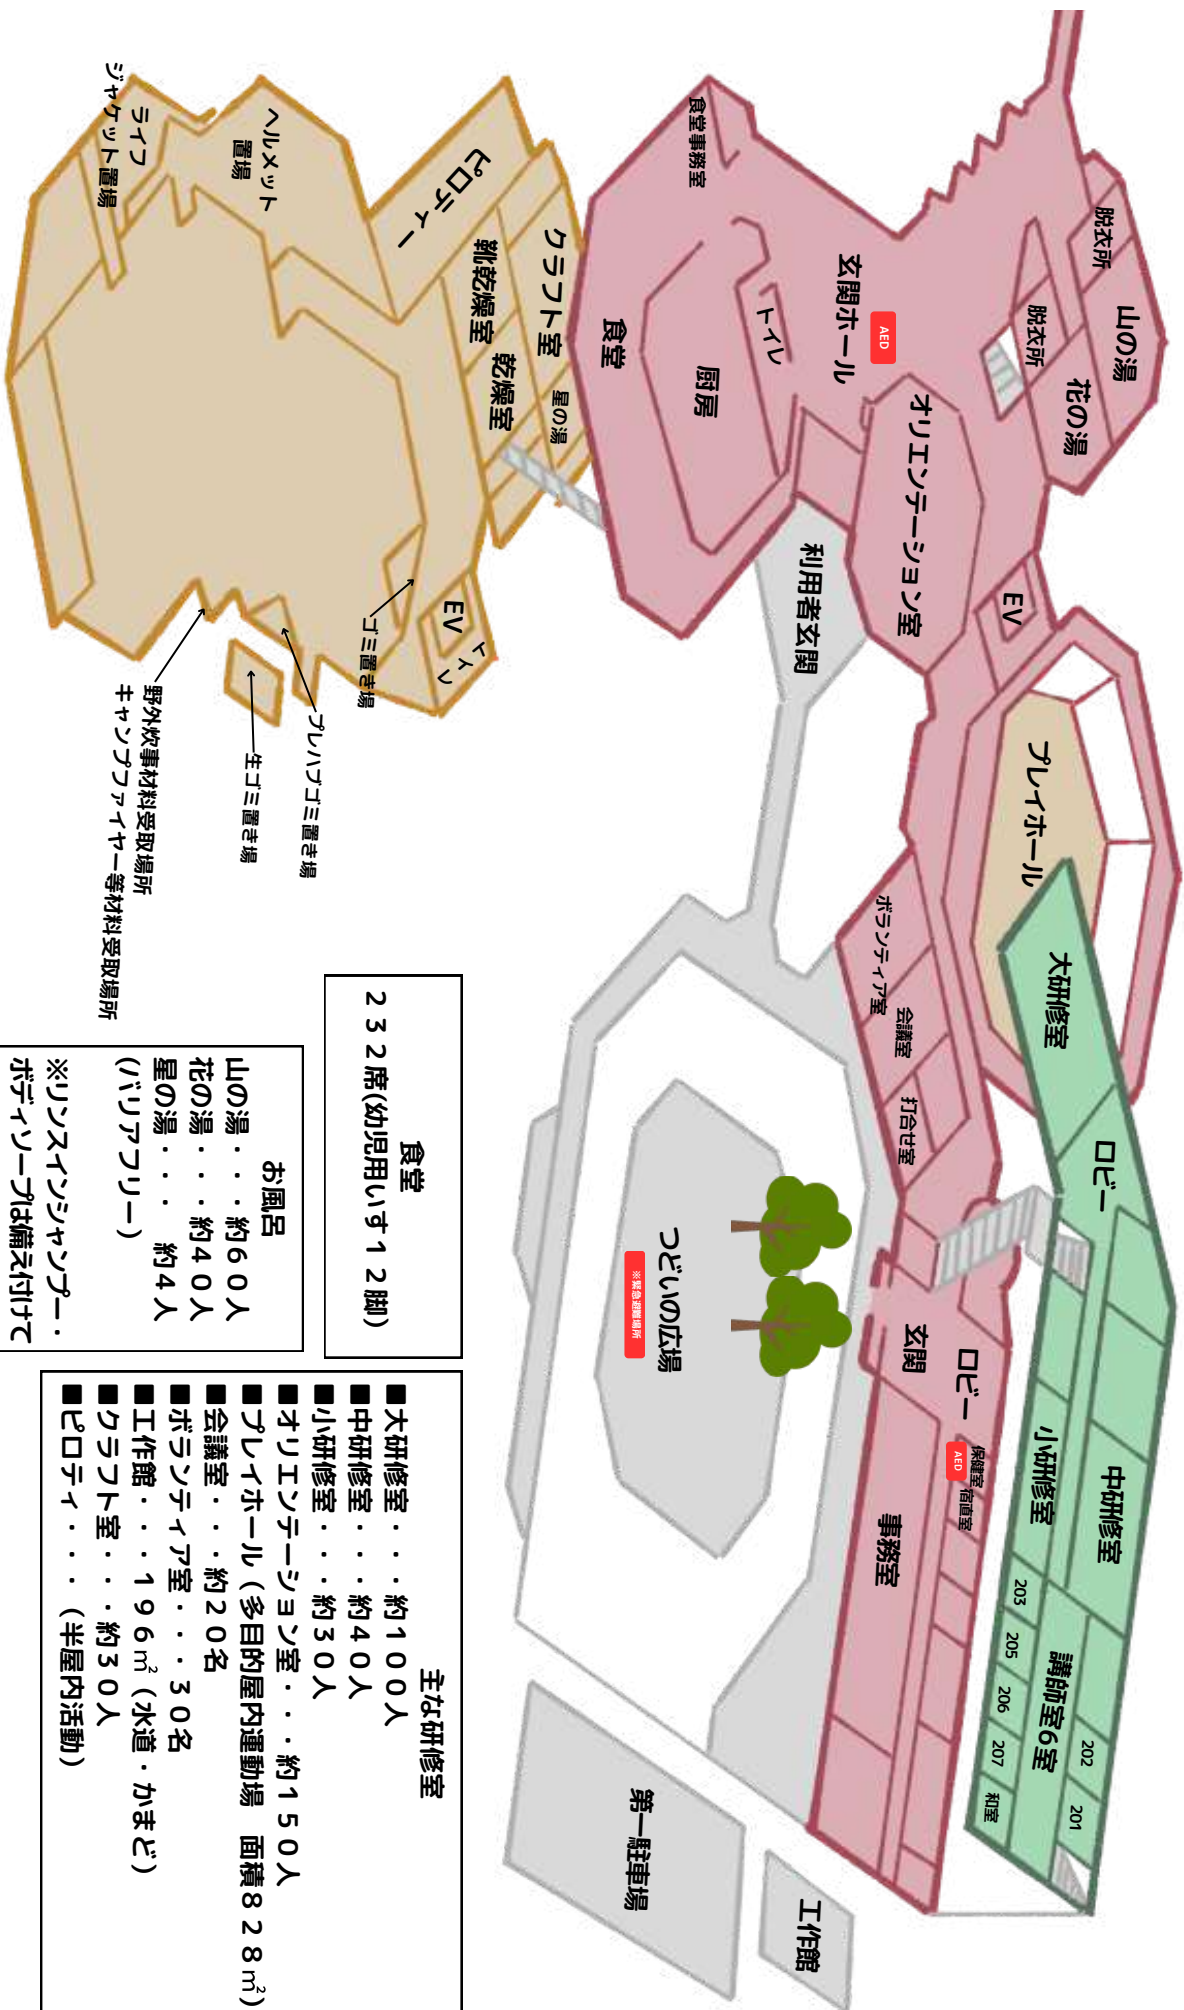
山の湯
花の湯
脱衣所
脱衣所
食堂事務室
玄関ホール
AED
トイレ
オリエンテーション室
EV
厨房
食堂
クラフト室
星の湯
靴乾燥室
乾燥室
ピロティー
ヘルメット置場
ライフジャケット置場
EV
トイレ
ゴミ置き場
プレハブゴミ置き場
生ゴミ置き場
野外炊事材料受取場所
キャンプファイヤー等材料受取場所
利用者玄関
プレイホール
大研修室
ボランティア室
会議室
打合せ室
ロビー
ロビー
玄関
AED
保健室
宿直室
事務室
小研修室
中研修室
講師室6室
203
205
206
207
和室
202
201
つどいの広場
※緊急避難場所
第一駐車場
工作館

食堂
232席(幼児用いす12脚)

お風呂
山の湯・・・約60人
花の湯・・・約40人
星の湯・・・ 約4人
(バリアフリー)
※リンスインシャンプー・ボディソープは備え付けて

主な研修室
■大研修室・・・約100人
■中研修室・・・約40人
■小研修室・・・約30人
■オリエンテーション室・・・約150人
■プレイホール(多目的屋内運動場 面積828㎡)
■会議室・・・約20名
■ボランティア室・・・30名
■工作館・・・196㎡(水道・かまど)
■クラフト室・・・約30人
■ピロティ・・・(半屋内活動)